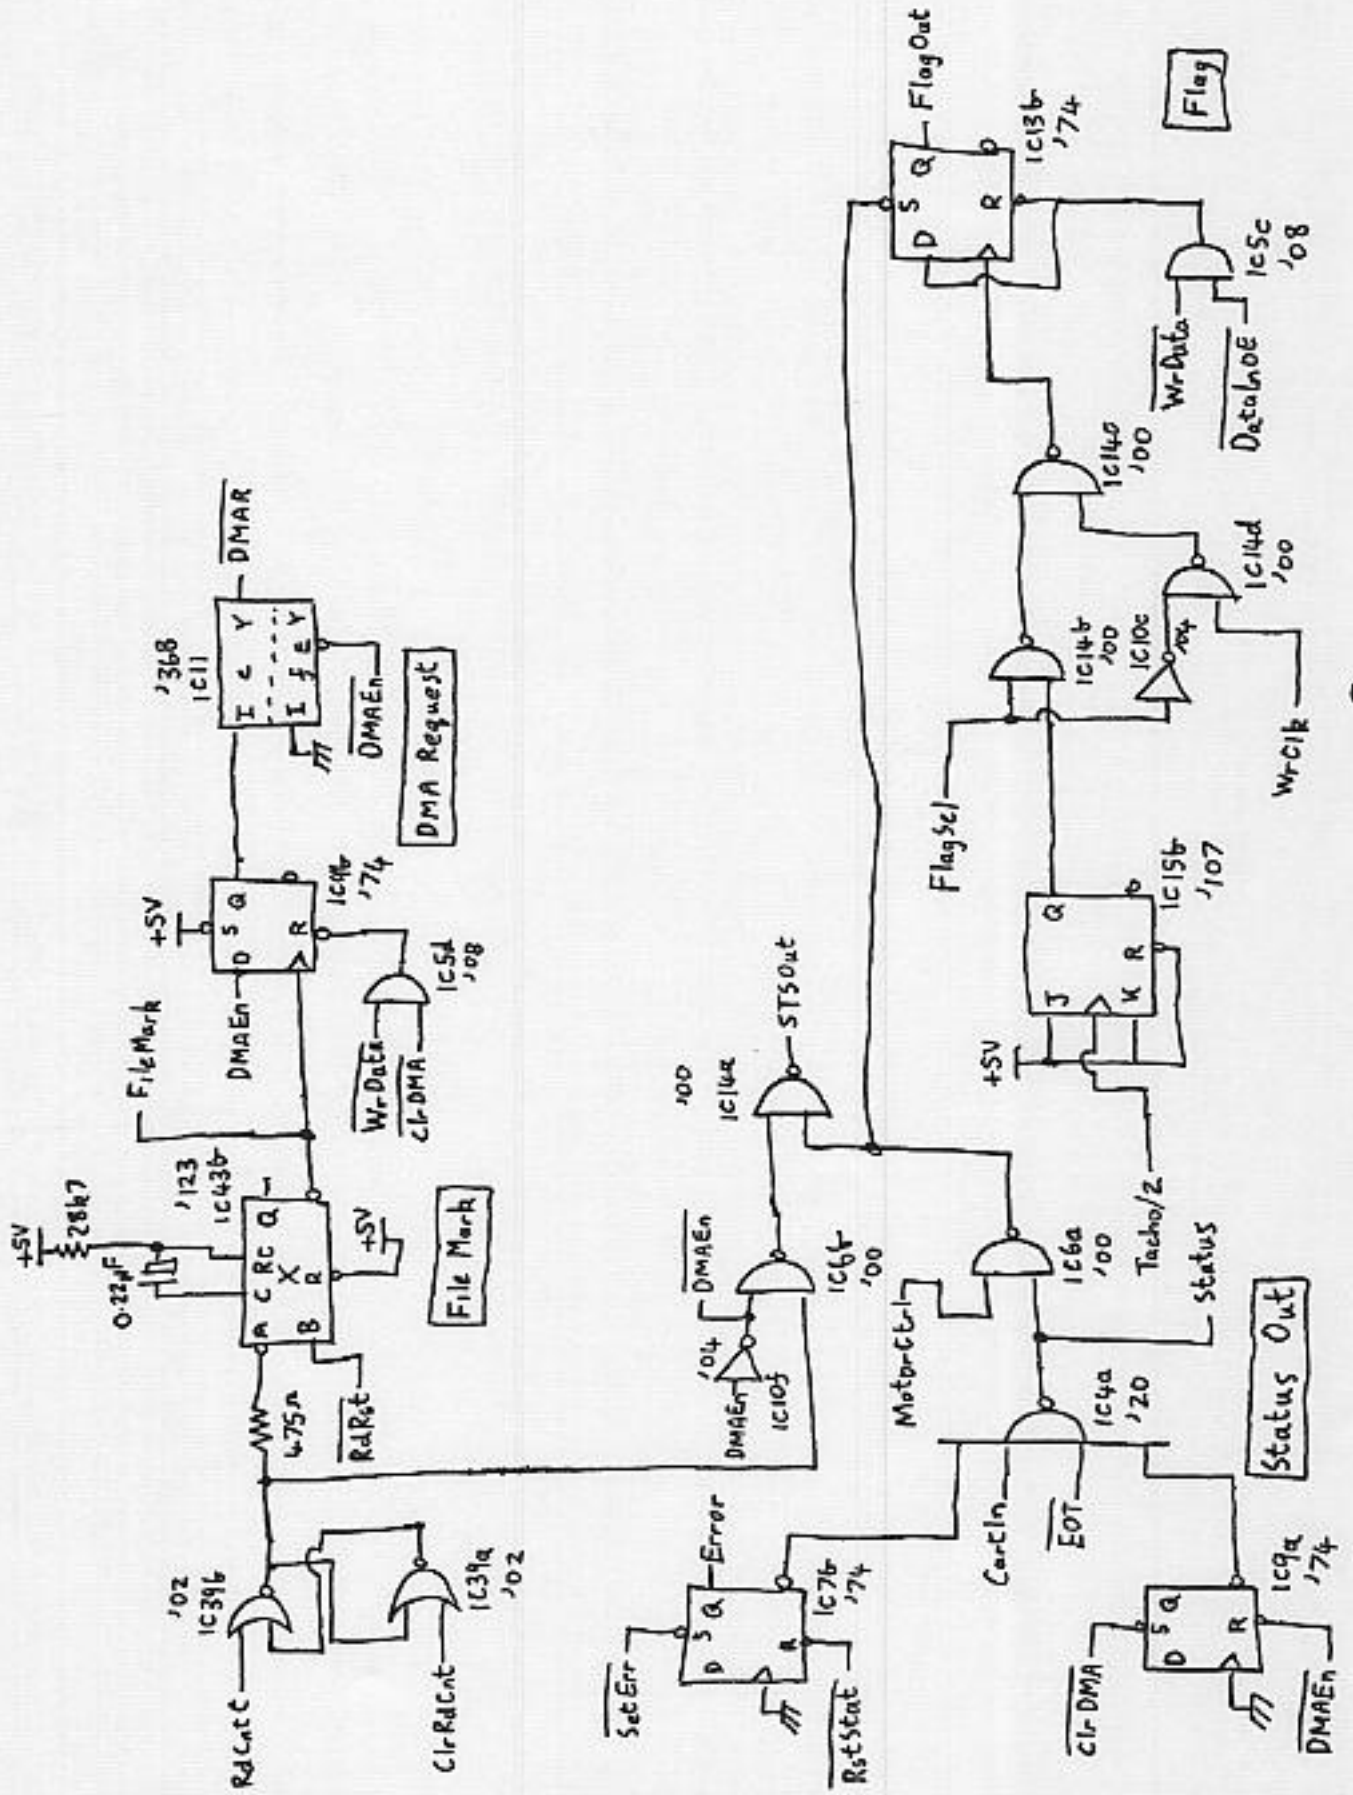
File Mark

+5V
28k7
0·22μF
'123
IC43b
A C RC Q
X
B R
+5V
475Ω
RdRst
'02
IC39b
RdCntC
IC39a
'02
ClrRdCnt
FileMark
DMAEn
+5V
D S Q
R
IC41b
'74
IC5d
'08
WrData
Clr-DMA

DMA Request

'368
IC11
I e Y
I f e Y
DMAEn
DMAR

Status Out

SetErr
D S Q
R
IC7b
'74
RstStat
Error
DMAEn
'04
IC10f
DMAEn
IC6b
'00
'00
IC14a
STSOut
Motor-Ctrl
IC6a
'00
Status
CartIn
EOT
IC4a
'20
Clr-DMA
D S Q
R
IC9a
'74
DMAEn
+5V
J Q
K R
IC15b
'107
Tacho/2

Flag

FlagSel
IC14b
'00
IC10c
'04
IC14d
'00
WrClk
IC14c
'00
D S Q
R
IC13b
'74
FlagOut
IC5c
'08
WrData
DataInOE